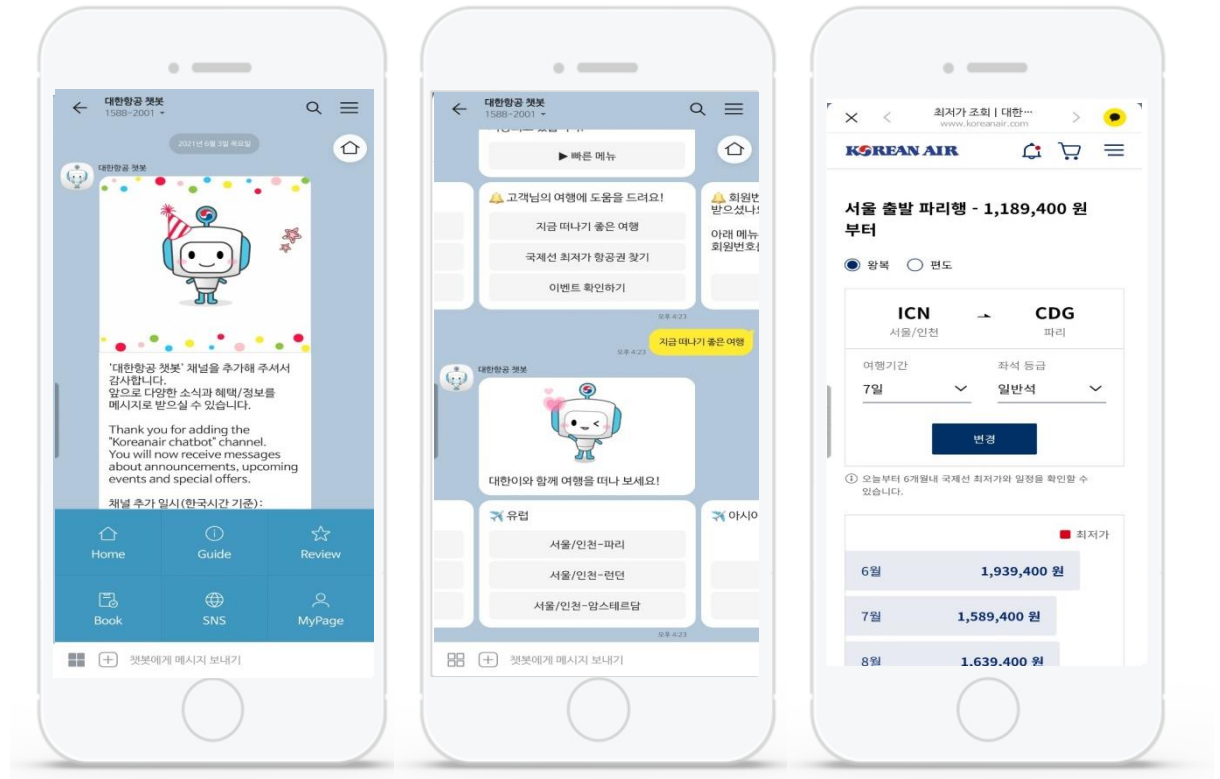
대한항공 챗봇
1588-2001

2021년 6월 3일 목요일

대한항공 챗봇

'대한항공 챗봇' 채널을 추가해 주셔서 감사합니다.
앞으로 다양한 소식과 혜택/정보를 메시지로 받으실 수 있습니다.

Thank you for adding the "Koreanair chatbot" channel.
You will now receive messages about announcements, upcoming events and special offers.

채널 추가 일시(한국시간 기준):

Home
Guide
Review
Book
SNS
MyPage

챗봇에게 메시지 보내기

대한항공 챗봇
1588-2001

▶ 빠른 메뉴

고객님의 여행에 도움을 드려요!
지금 떠나기 좋은 여행
국제선 최저가 항공권 찾기
이벤트 확인하기

회원번
받으셨나
아래 메뉴
회원번호

지금 떠나기 좋은 여행
오후 4:23

대한항공 챗봇
대한이와 함께 여행을 떠나 보세요!

유럽
서울/인천-파리
서울/인천-런던
서울/인천-암스테르담

아시아
오후 4:23

챗봇에게 메시지 보내기

최저가 조회 | 대한…
www.koreanair.com

KOREAN AIR

서울 출발 파리행 - 1,189,400 원 부터

왕복 편도

ICN
서울/인천
CDG
파리

여행기간
7일
좌석 등급
일반석

변경

오늘부터 6개월내 국제선 최저가와 일정을 확인할 수 있습니다.

최저가
6월 1,939,400 원
7월 1,589,400 원
8월 1,639,400 원